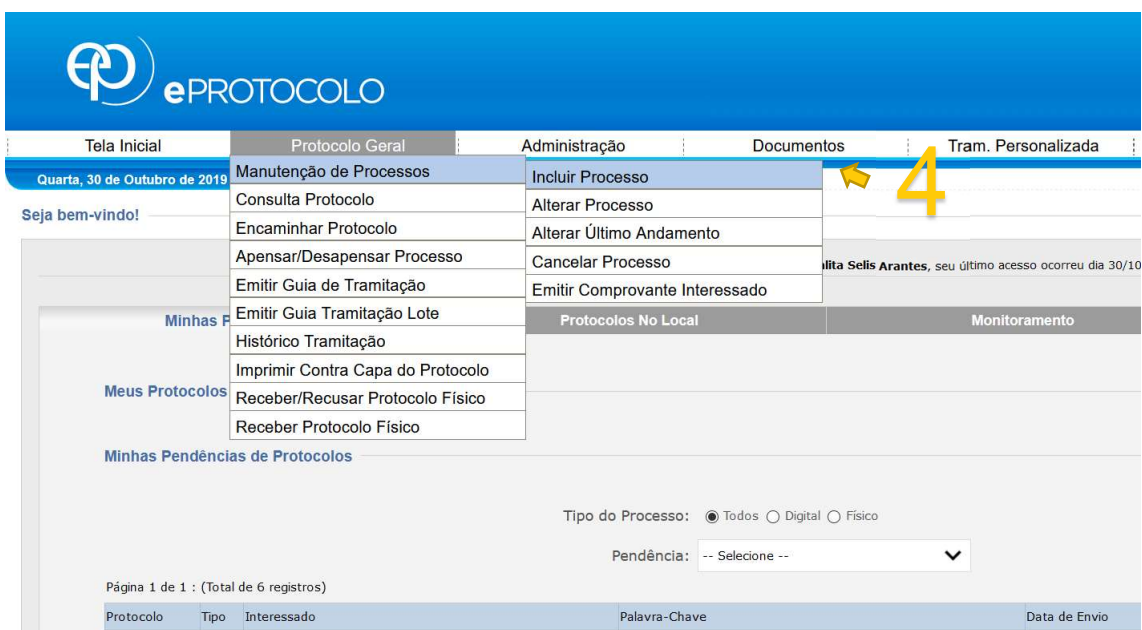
ePROTOCOLO

Tela Inicial | Protocolo Geral | Administração | Documentos | Tram. Personalizada

Quarta, 30 de Outubro de 2019

Seja bem-vindo!

Manutenção de Processos
Consulta Protocolo
Encaminhar Protocolo
Apensar/Desapensar Processo
Emitir Guia de Tramitação
Emitir Guia Tramitação Lote
Histórico Tramitação
Imprimir Contra Capa do Protocolo
Receber/Recusar Protocolo Físico
Receber Protocolo Físico

Incluir Processo
Alterar Processo
Alterar Último Andamento
Cancelar Processo
Emitir Comprovante Interessado

4

lita Selis Arantes, seu último acesso ocorreu dia 30/10

Minhas P | Protocolos No Local | Monitoramento

Meus Protocolos

Minhas Pendências de Protocolos

Tipo do Processo: Todos Digital Físico

Pendência: -- Selecione --

Página 1 de 1 : (Total de 6 registros)

| Protocolo | Tipo | Interessado | Palavra-Chave | Data de Envio |
|---|---|---|---|---|